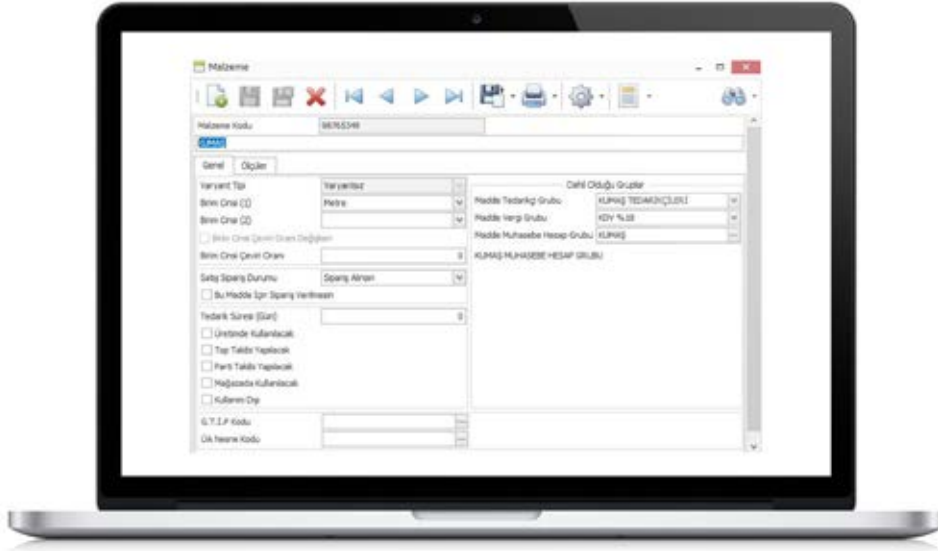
Malzeme

Malzeme Kodu 98765349
KUMAŞ

Genel Ölçüler

Varyant Tipi Varyantsız
Birim Cinsi (1) Metre
Birim Cinsi (2)
Birim Cinsi Çevrim Oranı Değişken
Birim Cinsi Çevrim Oranı 0
Satış Sipariş Durumu Sipariş Alınan
Bu Madde İçin Sipariş Verilmesin
Tedarik Süresi (Gün) 0
Üretimde Kullanılacak
Top Takibi Yapılacak
Parti Takibi Yapılacak
Mağazada Kullanılacak
Kullanım Dışı

Dahil Olduğu Gruplar
Madde Tedarikçi Grubu KUMAŞ TEDARİKÇİLERİ
Madde Vergi Grubu KDV %18
Madde Muhasebe Hesap Grubu KUMAŞ
KUMAŞ MUHASEBE HESAP GRUBU

G.T.İ.P Kodu
Dış Nesne Kodu